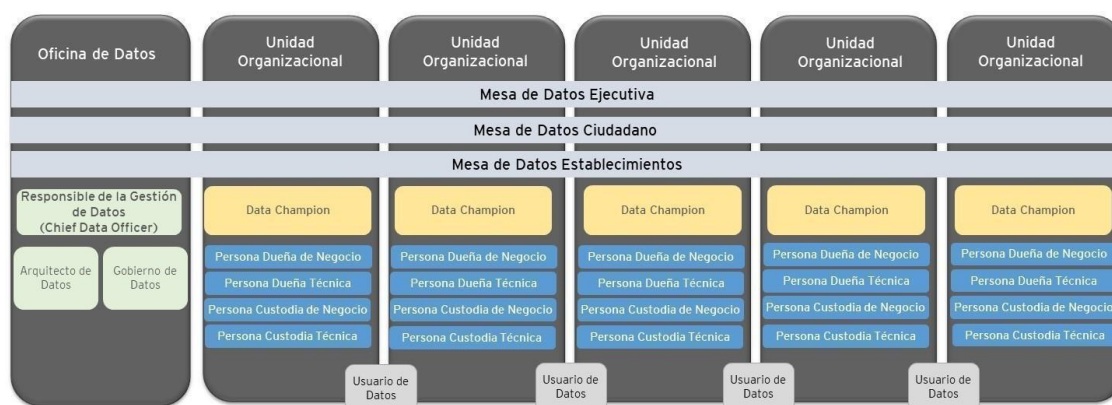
Oficina de Datos

Unidad Organizacional

Unidad Organizacional

Unidad Organizacional

Unidad Organizacional

Unidad Organizacional

Mesa de Datos Ejecutiva

Mesa de Datos Ciudadano

Mesa de Datos Establecimientos

Responsible de la Gestión de Datos (Chief Data Officer)

Arquitecto de Datos

Gobierno de Datos

Data Champion

Persona Dueña de Negocio

Persona Dueña Técnica

Persona Custodia de Negocio

Persona Custodia Técnica

Data Champion

Persona Dueña de Negocio

Persona Dueña Técnica

Persona Custodia de Negocio

Persona Custodia Técnica

Data Champion

Persona Dueña de Negocio

Persona Dueña Técnica

Persona Custodia de Negocio

Persona Custodia Técnica

Data Champion

Persona Dueña de Negocio

Persona Dueña Técnica

Persona Custodia de Negocio

Persona Custodia Técnica

Data Champion

Persona Dueña de Negocio

Persona Dueña Técnica

Persona Custodia de Negocio

Persona Custodia Técnica

Usuario de Datos

Usuario de Datos

Usuario de Datos

Usuario de Datos